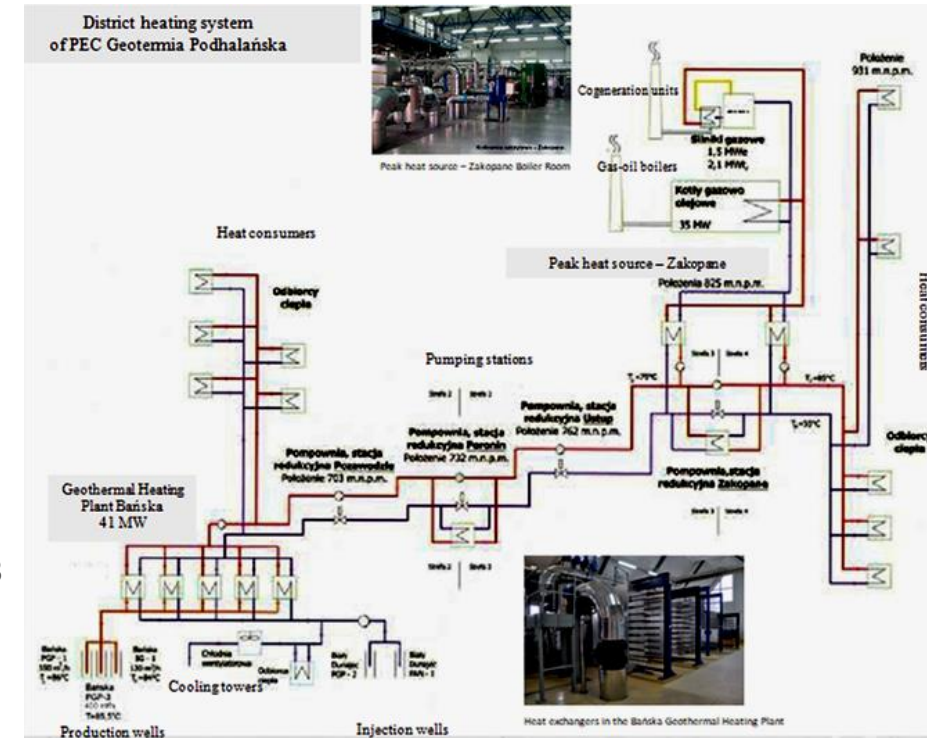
District heating system of PEC Geotermia Podhalańska

Peak heat source – Zakopane Boiler Room

Cogeneration units

Silniki gazowe 1,5 MWe 2,1 MWt

Gas-oil boilers

Kotły gazowo olejowe 35 MW

Położenie 931 m.n.p.m.

Heat consumers

Peak heat source – Zakopane

Położenie 825 m.n.p.m.

Odbiorcy ciepła

Pumping stations

Strefa 3 Strefa 4

Strefa 2 Strefa 3

Pompownia, stacja redukcyjna Ustup Położenie 762 m.n.p.m.

Pompownia, stacja redukcyjna Poronin Położenie 732 m.n.p.m.

Pompownia, stacja redukcyjna Poroździe Położenie 703 m.n.p.m.

Pompownia, stacja redukcyjna Zakopane

Odbiorcy ciepła

Heat consumers

Geothermal Heating Plant Bańska 41 MW

Strefa 2 Strefa 3

Strefa 3 Strefa 4

Bańska PGP-1

Bańska IG-1

Bańska PGP-3 400 m³/h T=85,5°C

Chłodnia wentylatorowa

Cooling towers

Odbiornik ciepła

Biały Dunajec PGP-2

Biały Dunajec PAN-1

Production wells

Injection wells

Heat exchangers in the Bańska Geothermal Heating Plant